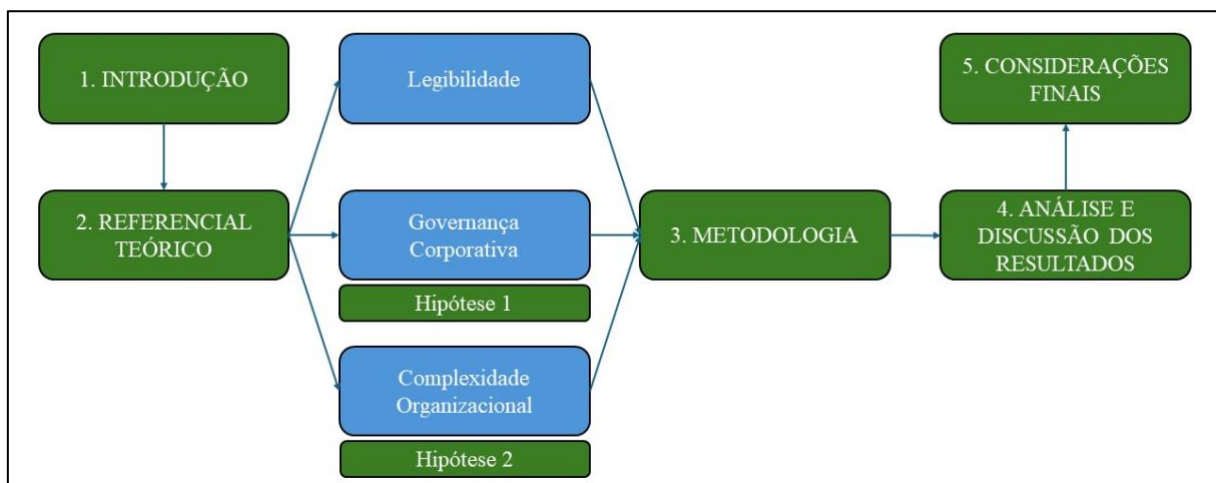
1. INTRODUÇÃO

2. REFERENCIAL TEÓRICO

Legibilidade

Governança Corporativa

Hipótese 1

Complexidade Organizacional

Hipótese 2

3. METODOLOGIA

4. ANÁLISE E DISCUSSÃO DOS RESULTADOS

5. CONSIDERAÇÕES FINAIS